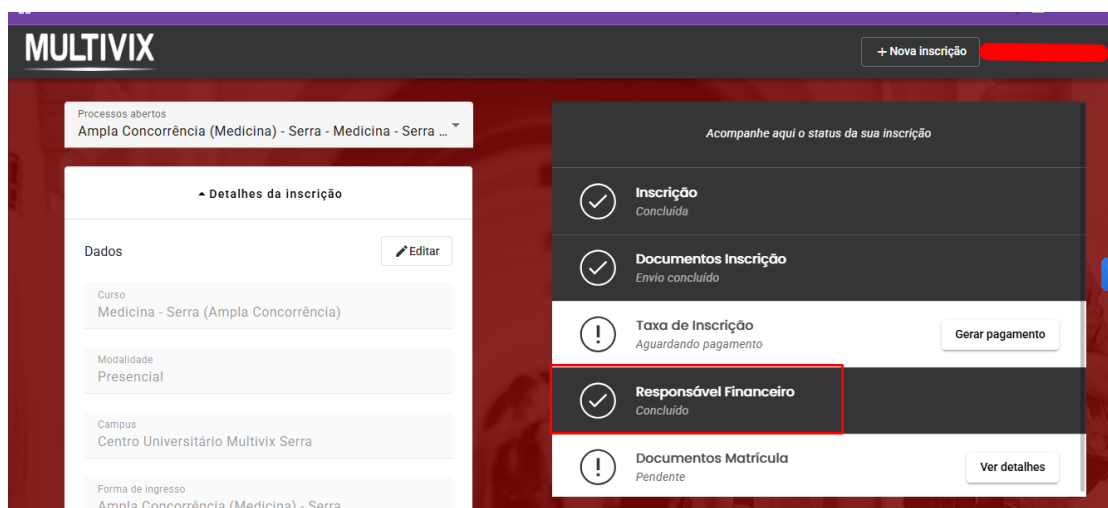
MULTIVIX

+ Nova inscrição

Processos abertos
Ampla Concorrência (Medicina) - Serra - Medicina - Serra ...

Detalhes da inscrição

Dados

Editar

Curso
Medicina - Serra (Ampla Concorrência)

Modalidade
Presencial

Campus
Centro Universitário Multivix Serra

Forma de ingresso
Ampla Concorrência (Medicina) - Serra

Acompanhe aqui o status da sua inscrição

Inscrição
Concluída

Documentos Inscrição
Envio concluído

Taxa de Inscrição
Aguardando pagamento

Gerar pagamento

Responsável Financeiro
Concluído

Documentos Matrícula
Pendente

Ver detalhes